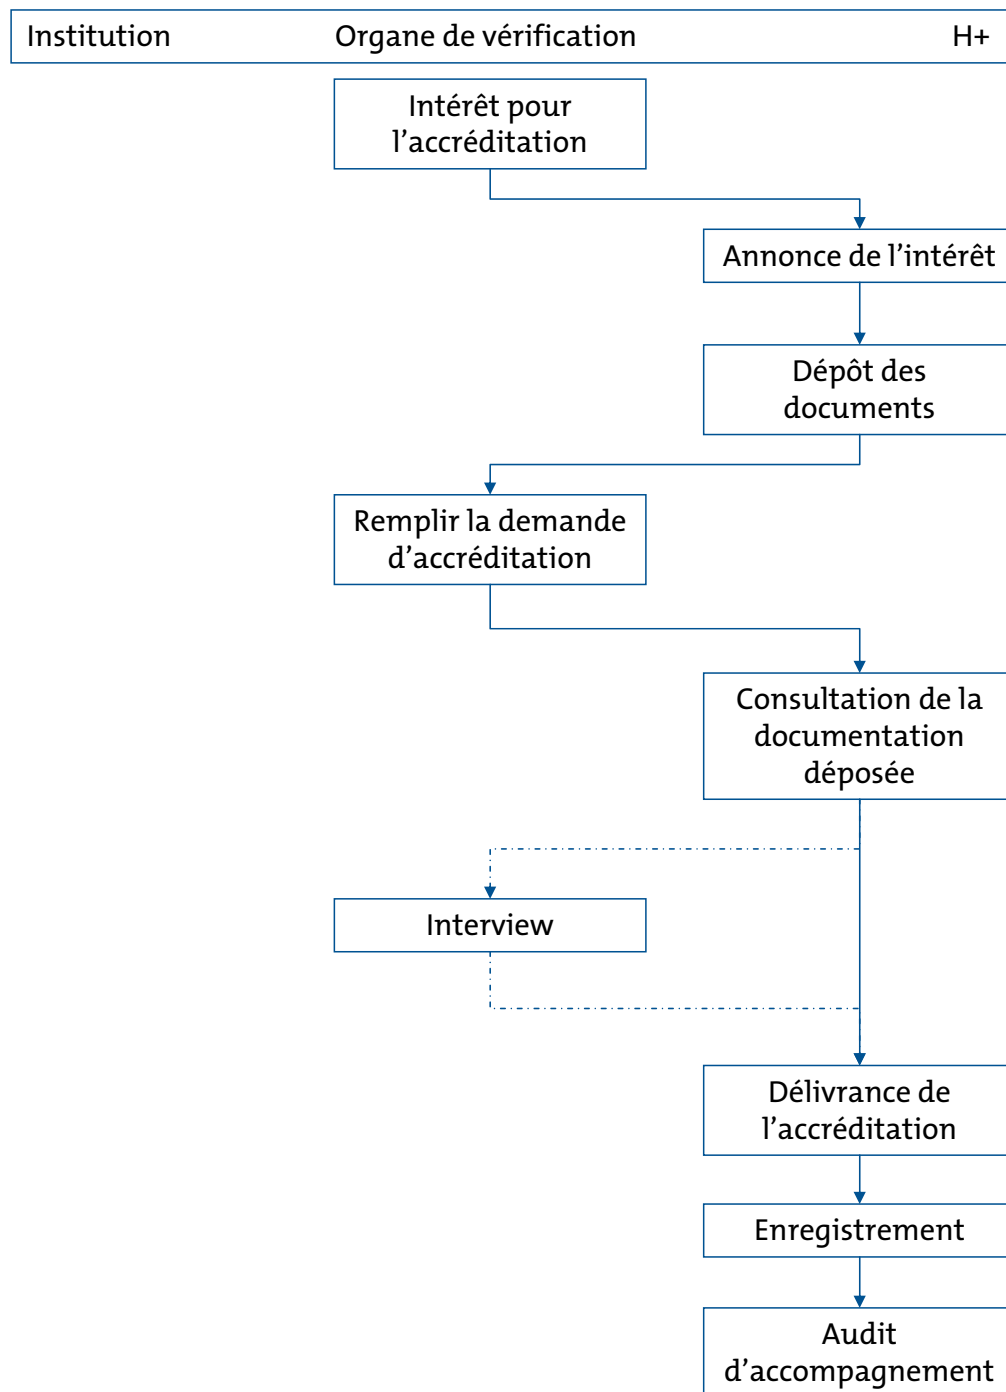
Institution Organe de vérification H+

Intérêt pour l’accréditation

Annonce de l’intérêt

Dépôt des documents

Remplir la demande d’accréditation

Consultation de la documentation déposée

Interview

Délivrance de l’accréditation

Enregistrement

Audit d’accompagnement